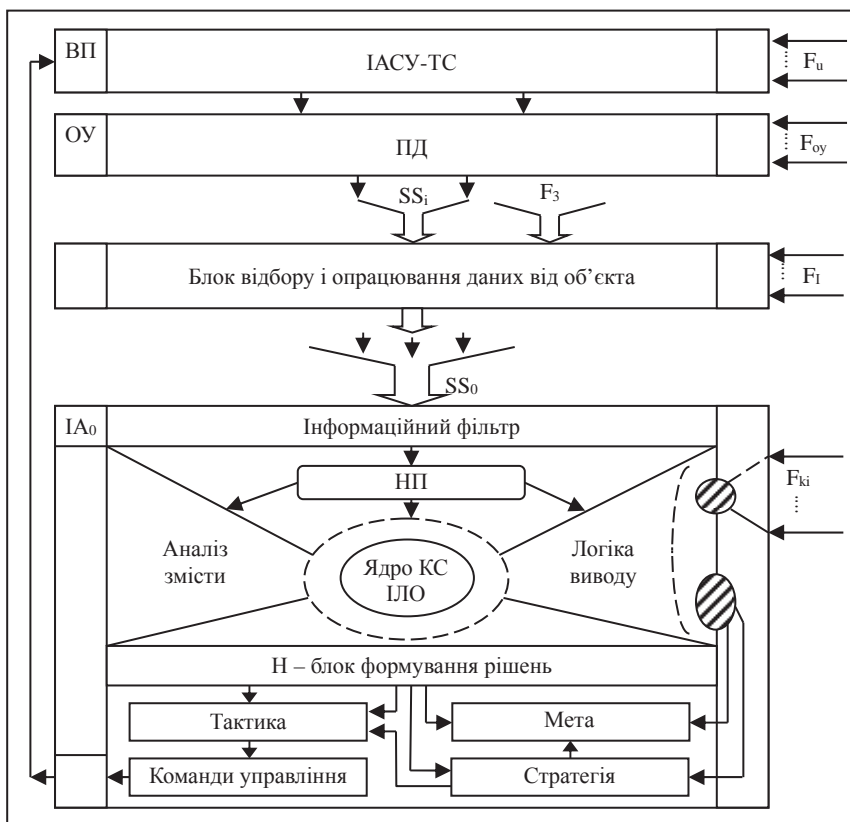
ВП

ІАСУ-ТС

$F_u$

ОУ

ПД

$F_{oy}$

$SS_i$

$F_3$

Блок відбору і опрацювання даних від об’єкта

$F_I$

$SS_0$

$IA_0$

Інформаційний фільтр

НП

$F_{ki}$

Аналіз змісти

Ядро КС ІЛО

Логіка виводу

Н – блок формування рішень

Тактика

Мета

Команди управління

Стратегія